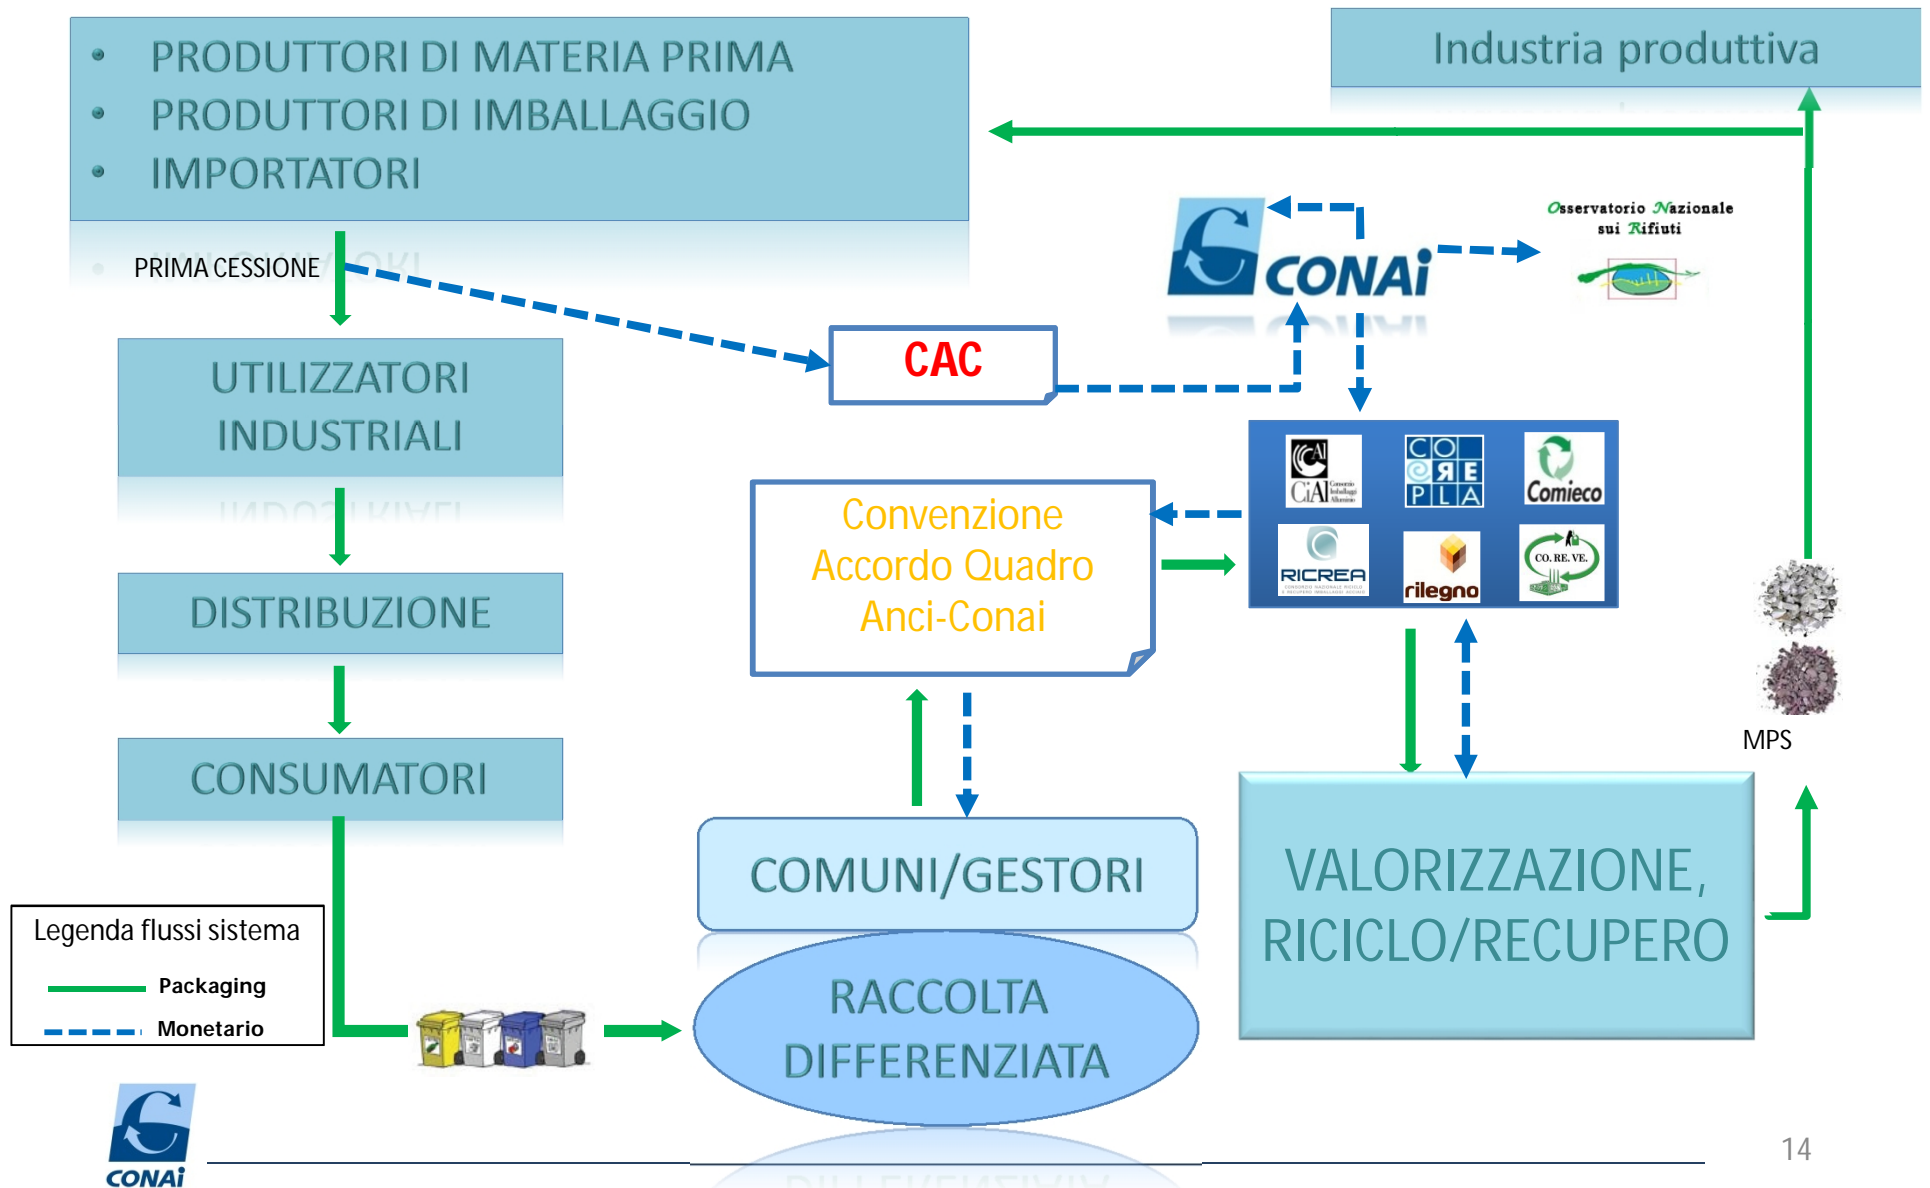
• PRODUTTORI DI MATERIA PRIMA
• PRODUTTORI DI IMBALLAGGIO
• IMPORTATORI

Industria produttiva

PRIMA CESSIONE

CONAI

Osservatorio Nazionale sui Rifiuti

CAC

UTILIZZATORI INDUSTRIALI

CiAl

COREPLA

Comieco

RICREA

rilegno

CO. RE. VE.

Convenzione Accordo Quadro Anci-Conai

DISTRIBUZIONE

MPS

CONSUMATORI

COMUNI/GESTORI

VALORIZZAZIONE, RICICLO/RECUPERO

Legenda flussi sistema

Packaging

Monetario

RACCOLTA DIFFERENZIATA

CONAI

14